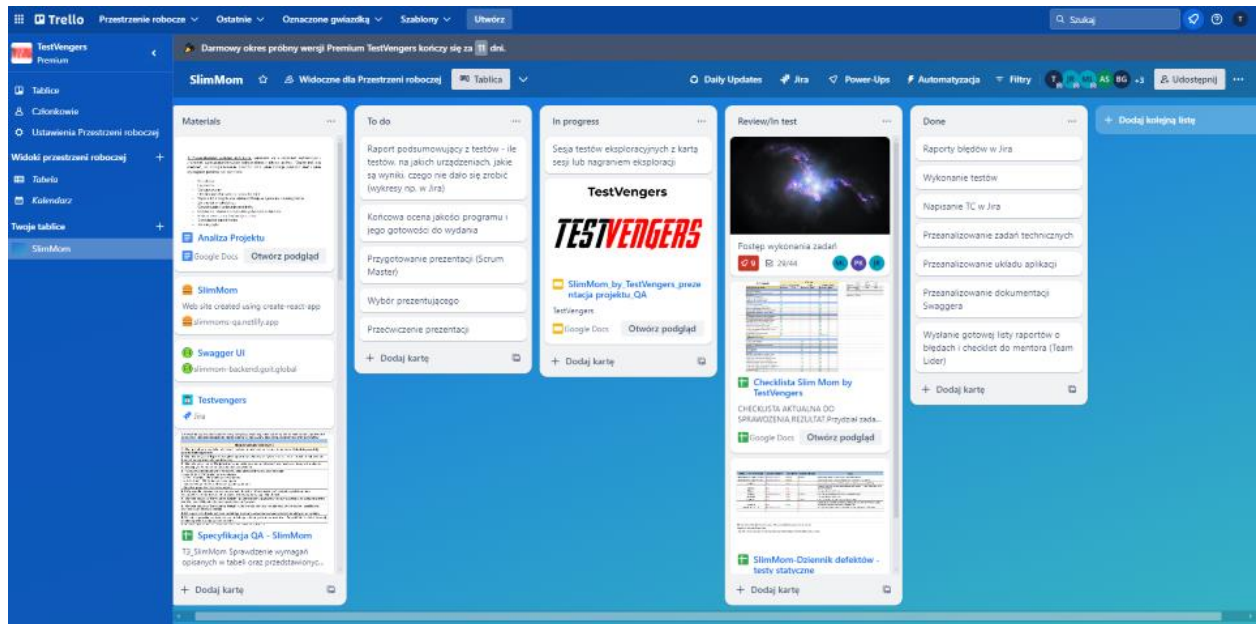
Trello Przestrzenie robocze Ostatnie Oznaczone gwiazdką Szablony Utwórz

Szukaj

TestVengers
Premium

Tablice
Członkowie
Ustawienia Przestrzeni roboczej

Widoki przestrzeni roboczej +
Tabela
Kalendarz

Twoje tablice +
SlimMom

Darmowy okres próbny wersji Premium TestVengers kończy się za 11 dni.

SlimMom Widoczne dla Przestrzeni roboczej Tablica

Daily Updates Jira Power-Ups Automatyzacja Filtry AS BG +3 Udostępnij

Materials

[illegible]

Analiza Projektu
Google Docs Otwórz podgląd

SlimMom
Web site created using create-react-app
slimmom-qa.netlify.app

Swagger UI
slimmom-backend.goit.global

Testvengers
Jira

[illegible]

Specyfikacja QA - SlimMom
T3_SlimMom Sprawdzenie wymagań opisanych w tabeli oraz przedstawionyc...

+ Dodaj kartę

To do

Raport podsumowujący z testów - ile testów, na jakich urządzeniach, jakie są wyniki, czego nie dało się zrobić (wykresy np. w Jira)

Końcowa ocena jakości programu i jego gotowości do wydania

Przygotowanie prezentacji (Scrum Master)

Wybór prezentującego

Przećwiczenie prezentacji

+ Dodaj kartę

In progress

Sesja testów eksploracyjnych z kartą sesji lub nagraniem eksploracji

TestVengers
TESTVENGERS

SlimMom_by_TestVengers_prezentacja projektu_QA
TestVengers
Google Docs Otwórz podgląd

+ Dodaj kartę

Review/In test

Postęp wykonania zadań
9 29/44

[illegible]

Checklista Slim Mom by TestVengers
CHECKLISTA AKTUALNA DO SPRAWOZDANIA REZULTAT Przydział zada...
Google Docs Otwórz podgląd

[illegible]

SlimMom-Dziennik defektów - testy statyczne

+ Dodaj kartę

Done

Raporty błędów w Jira

Wykonanie testów

Napisanie TC w Jira

Przeanalizowanie zadań technicznych

Przeanalizowanie układu aplikacji

Przeanalizowanie dokumentacji Swaggera

Wysłanie gotowej listy raportów o błędach i checklist do mentora (Team Lider)

+ Dodaj kartę

+ Dodaj kolejną listę